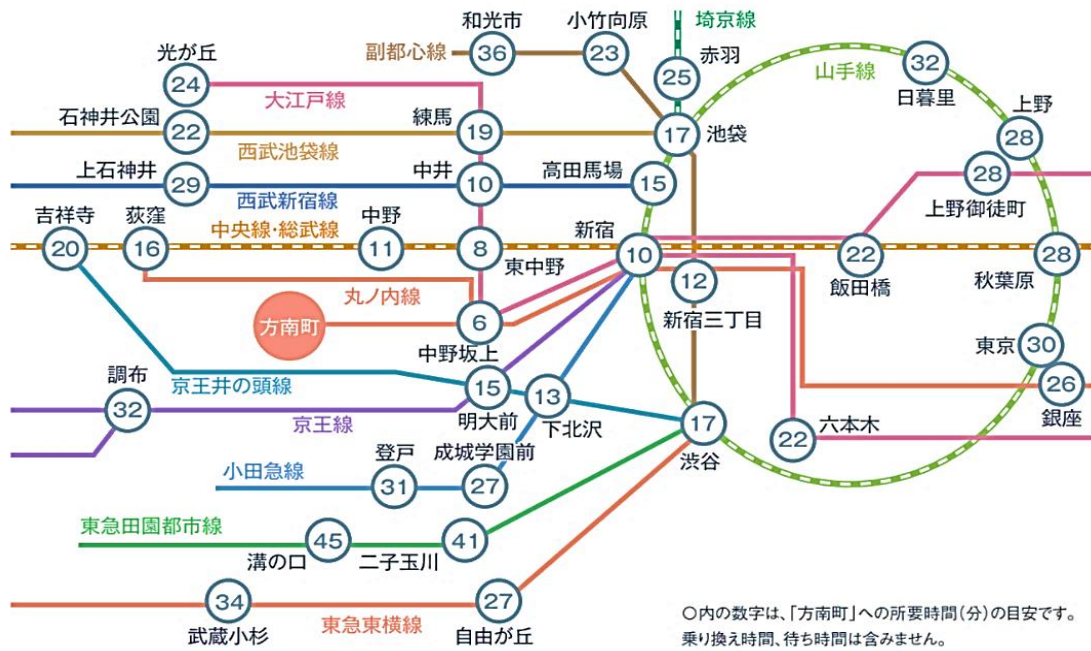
和光市
小竹向原
埼京線
光が丘
副都心線
36
23
赤羽
25
32
24
山手線
日暮里
大江戸線
上野
石神井公園
練馬
22
19
17
池袋
28
西武池袋線
上石神井
中井
高田馬場
28
29
10
15
西武新宿線
上野御徒町
吉祥寺
荻窪
中央線・総武線
中野
新宿
20
16
11
8
10
22
28
東中野
12
飯田橋
秋葉原
丸ノ内線
方南町
6
新宿三丁目
東京
30
中野坂上
調布
京王井の頭線
15
13
26
32
明大前
下北沢
京王線
17
22
六本木
銀座
登戸
成城学園前
渋谷
小田急線
31
27
東急田園都市線
45
41
溝の口
二子玉川
34
27
武蔵小杉
東急東横線
自由が丘
○内の数字は、「方南町」への所要時間（分）の目安です。
乗り換え時間、待ち時間は含みません。